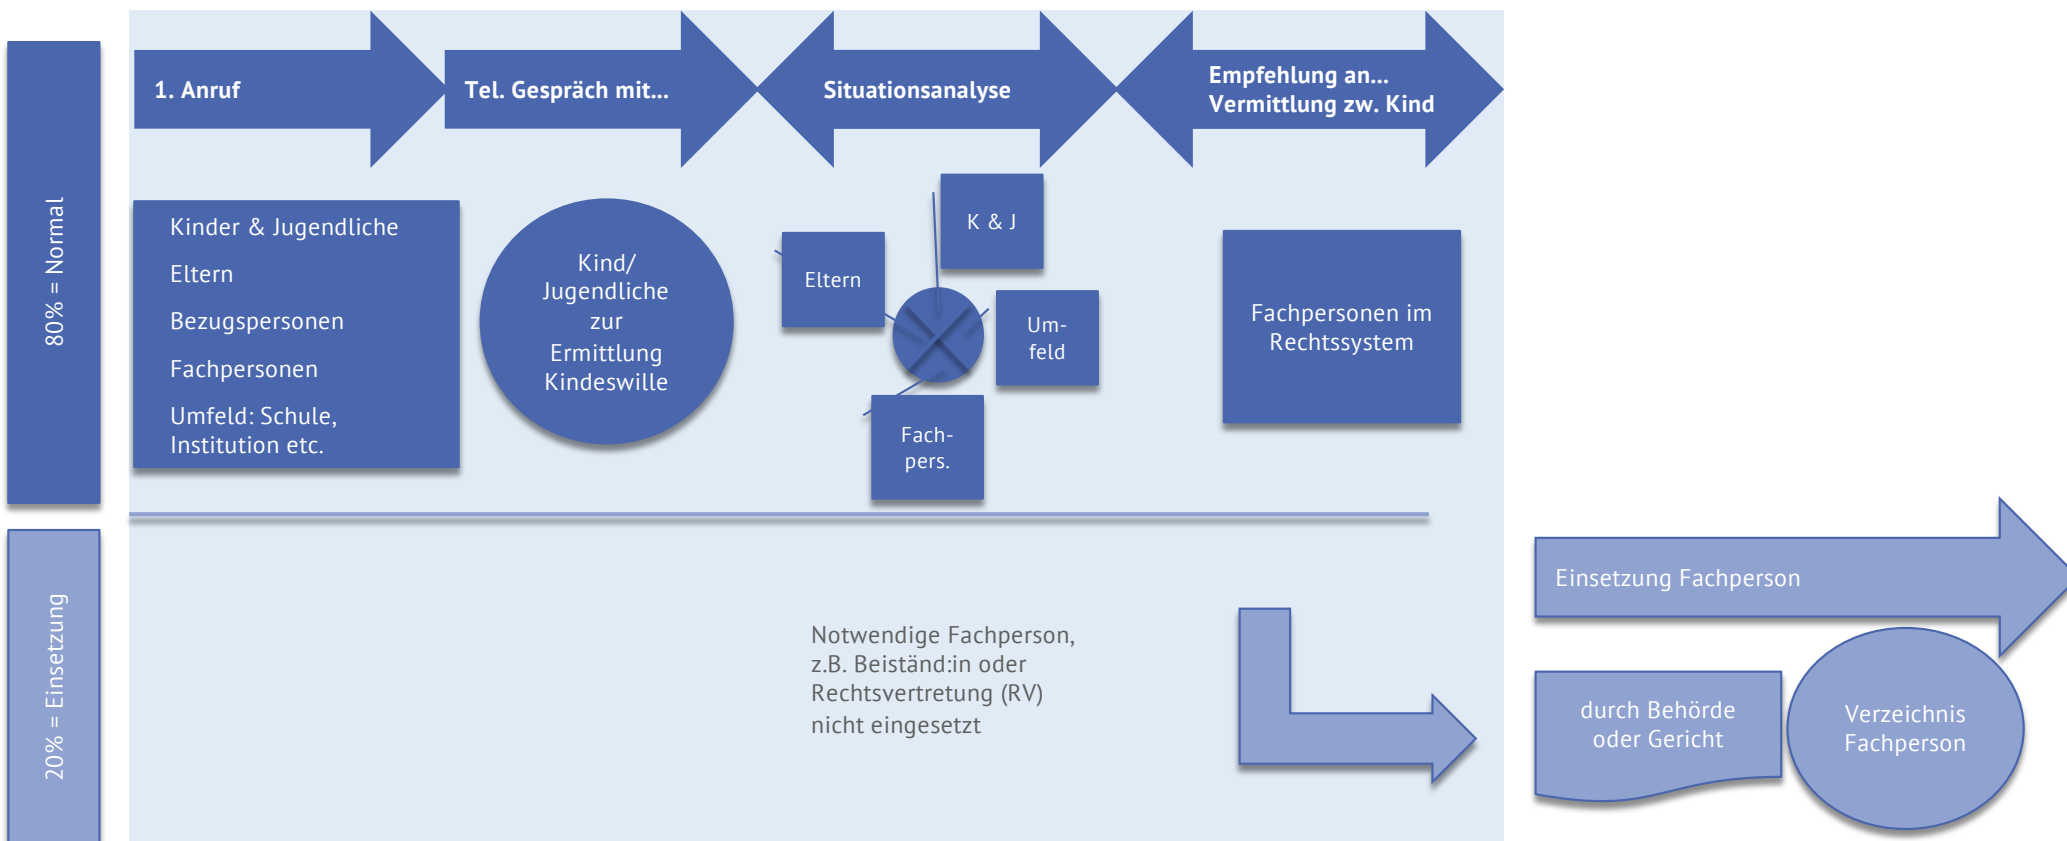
80% = Normal

1. Anruf

Tel. Gespräch mit...

Situationsanalyse

Empfehlung an...
Vermittlung zw. Kind

Kinder & Jugendliche

Eltern

Bezugspersonen

Fachpersonen

Umfeld: Schule, Institution etc.

Kind/ Jugendliche zur Ermittlung Kindeswille

K & J

Eltern

Umfeld

Fachpers.

Fachpersonen im Rechtssystem

20% = Einsetzung

Notwendige Fachperson, z.B. Beiständ:in oder Rechtsvertretung (RV) nicht eingesetzt

Einsetzung Fachperson

durch Behörde oder Gericht

Verzeichnis Fachperson